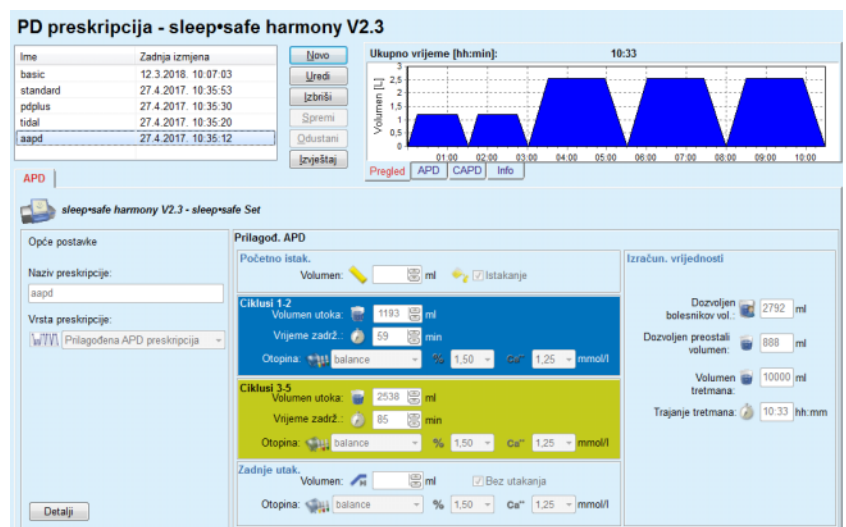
PD preskripcija - sleep•safe harmony V2.3

| Ime | Zadnja izmjena |
|---|---|
| basic | 12.3.2018. 10:07:03 |
| standard | 27.4.2017. 10:35:53 |
| pdplus | 27.4.2017. 10:35:30 |
| tidal | 27.4.2017. 10:35:20 |
| aapd | 27.4.2017. 10:35:12 |

Novo
Uredi
Izbriši
Spremi
Odustani
Izvještaj

Ukupno vrijeme [hh:min]: 10:33

Volumen [L]
3
2,5
2
1,5
1
0,5
0
01:00 02:00 03:00 04:00 05:00 06:00 07:00 08:00 09:00 10:00

Pregled APD CAPD Info

APD

sleep•safe harmony V2.3 - sleep•safe Set

Opće postavke

Naziv preskripcije:
aapd

Vrsta preskripcije:
Prilagođena APD preskripcija

Detalji

Prilagođ. APD

Početno istak.
Volumen: ml Istakanje

Ciklusi 1-2
Volumen utoka: 1193 ml
Vrijeme zadrž.: 59 min
Otopina: balance % 1,50 $Ca^{++}$ 1,25 mmol/l

Ciklusi 3-5
Volumen utoka: 2538 ml
Vrijeme zadrž.: 85 min
Otopina: balance % 1,50 $Ca^{++}$ 1,25 mmol/l

Zadnje utak.
Volumen: ml Bez utakanja
Otopina: balance % 1,50 $Ca^{++}$ 1,25 mmol/l

Izračun. vrijednosti

Dozvoljen bolesnikov vol.: 2792 ml
Dozvoljen preostali volumen: 888 ml
Volumen tretmana: 10000 ml
Trajanje tretmana: 10:33 hh:mm